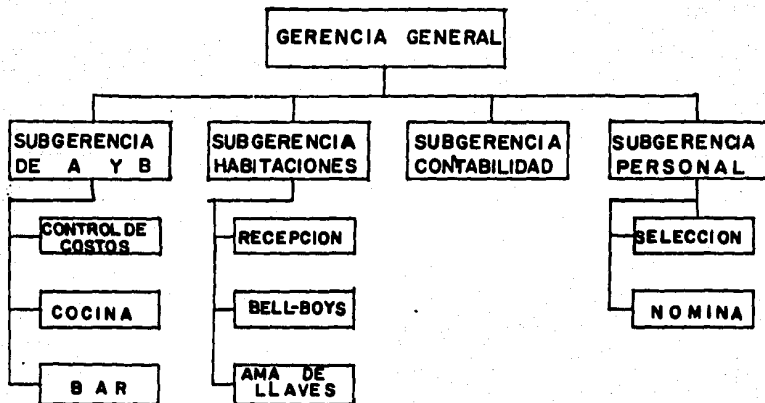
GERENCIA GENERAL

SUBGERENCIA DE A Y B

CONTROL DE COSTOS

COCINA

BAR

SUBGERENCIA HABITACIONES

RECEPCION

BELL-BOYS

AMA DE LLAVES

SUBGERENCIA CONTABILIDAD

SUBGERENCIA PERSONAL

SELECCION

NOMINA